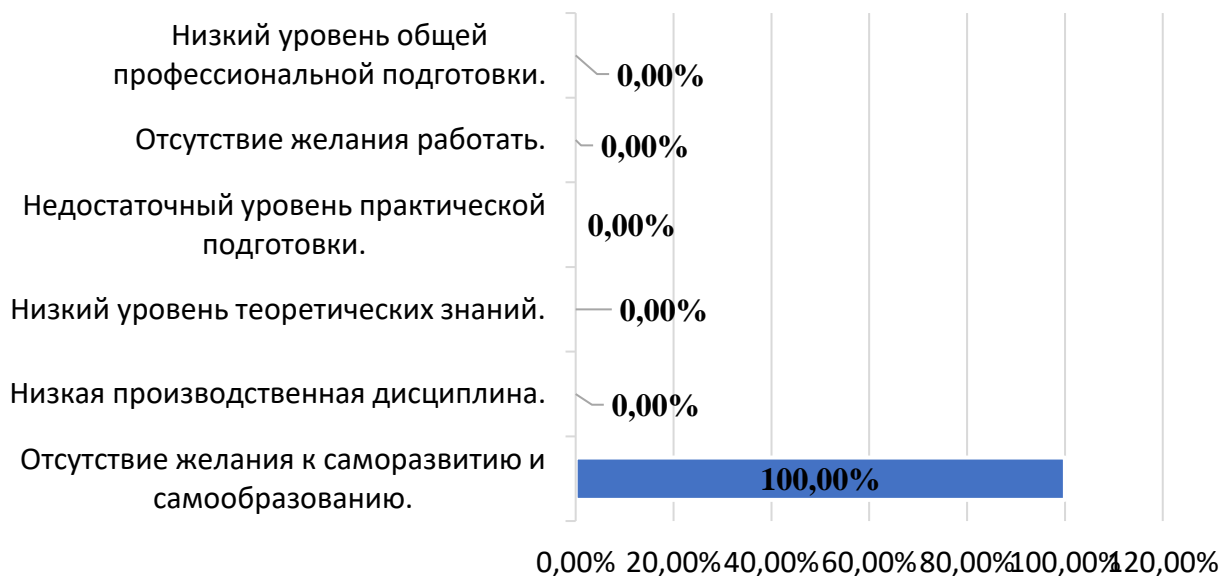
Низкий уровень общей профессиональной подготовки.
0,00%

Отсутствие желания работать.
0,00%

Недостаточный уровень практической подготовки.
0,00%

Низкий уровень теоретических знаний.
0,00%

Низкая производственная дисциплина.
0,00%

Отсутствие желания к саморазвитию и самообразованию.
100,00%

0,00% 20,00% 40,00% 60,00% 80,00% 100,00% 120,00%